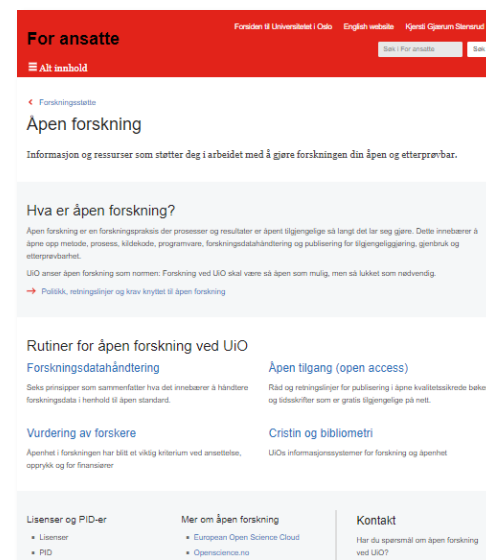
Forsiden til Universitetet i Oslo English website Kjersti Gjærum Stensrud

For ansatte

Søk i For ansatte Søk

≡ Alt innhold

‹ Forskningsstøtte

Åpen forskning

Informasjon og ressurser som støtter deg i arbeidet med å gjøre forskningen din åpen og etterprøvbar.

Hva er åpen forskning?

Åpen forskning er en forskningspraksis der prosesser og resultater er åpent tilgjengelige så langt det lar seg gjøre. Dette innebærer å åpne opp metode, prosess, kildekode, programvare, forskningsdatahåndtering og publisering for tilgjengeliggjøring, gjenbruk og etterprøvbarhet.

UiO anser åpen forskning som normen: Forskning ved UiO skal være så åpen som mulig, men så lukket som nødvendig.

→ Politikk, retningslinjer og krav knyttet til åpen forskning

Rutiner for åpen forskning ved UiO

Forskningsdatahåndtering

Seks prinsipper som sammenfatter hva det innebærer å håndtere forskningsdata i henhold til åpen standard.

Åpen tilgang (open access)

Råd og retningslinjer for publisering i åpne kvalitetssikrede bøker og tidsskrifter som er gratis tilgjengelige på nett.

Vurdering av forskere

Åpenhet i forskningen har blitt et viktig kriterium ved ansettelse, opprykk og for finansiører

Cristin og bibliometri

UiOs informasjonssystemer for forskning og åpenhet

Lisenser og PID-er

• Lisenser
• PID

Mer om åpen forskning

• European Open Science Cloud
• Openscience.no

Kontakt

Har du spørsmål om åpen forskning ved UiO?